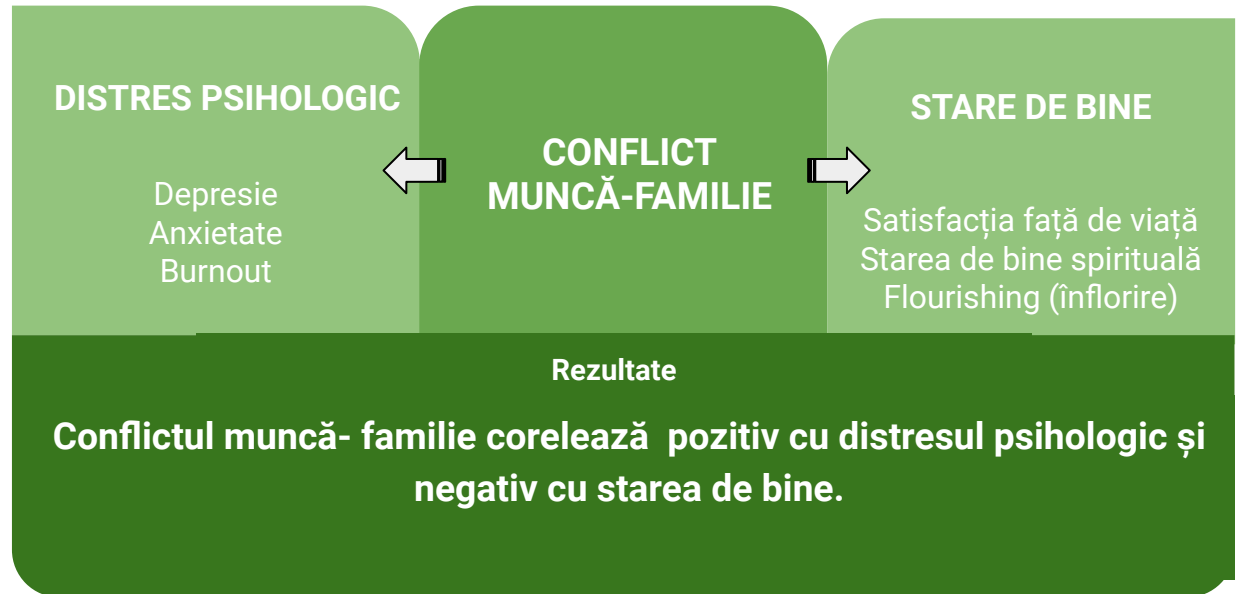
DISTRES PSIHOLOGIC

Depresie
Anxietate
Burnout

CONFLICT MUNCĂ-FAMILIE

STARE DE BINE

Satisfacția față de viață
Starea de bine spirituală
Flourishing (înflorire)

Rezultate

Conflictul muncă- familie corelează pozitiv cu distresul psihologic și negativ cu starea de bine.